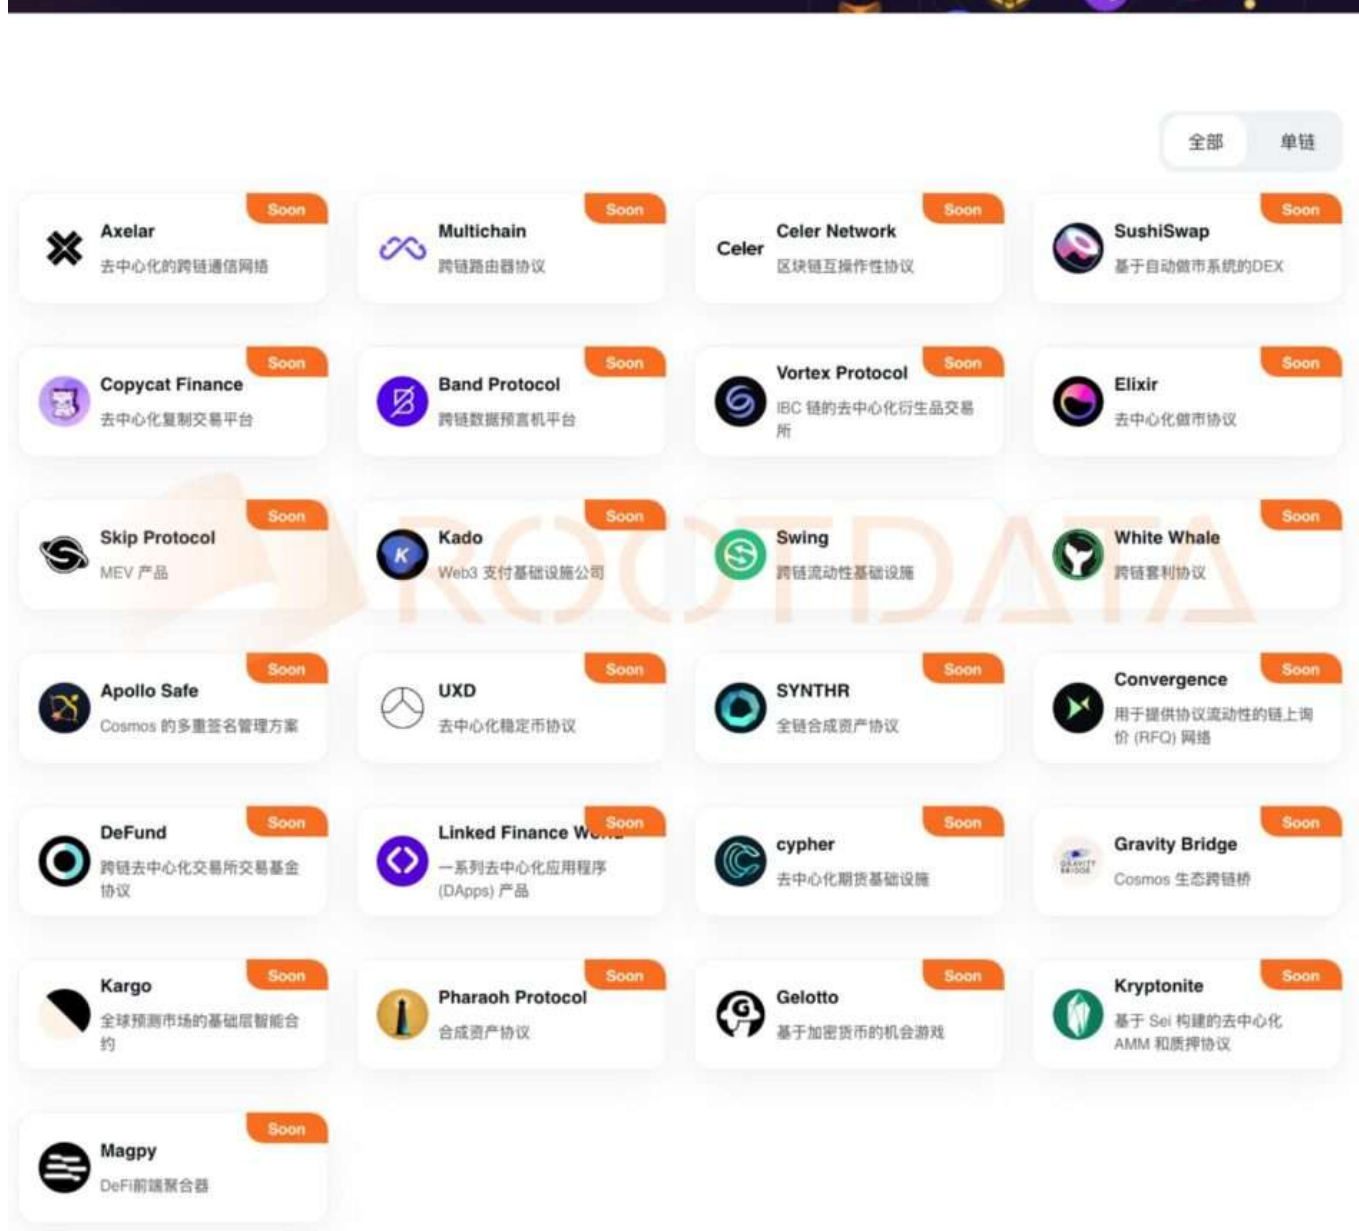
全部 单链

Soon
Axelar
去中心化的跨链通信网络

Soon
Multichain
跨链路由器协议

Soon
Celer
Celer Network
区块链互操作性协议

Soon
SushiSwap
基于自动做市系统的DEX

Soon
Copycat Finance
去中心化复制交易平台

Soon
Band Protocol
跨链数据预言机平台

Soon
Vortex Protocol
IBC 链的去中心化衍生品交易所

Soon
Elixir
去中心化做市协议

Soon
Skip Protocol
MEV 产品

Soon
Kado
Web3 支付基础设施公司

Soon
Swing
跨链流动性基础设施

Soon
White Whale
跨链套利协议

Soon
Apollo Safe
Cosmos 的多重签名管理方案

Soon
UXD
去中心化稳定币协议

Soon
SYNTHR
全链合成资产协议

Soon
Convergence
用于提供协议流动性的链上询价 (RFQ) 网络

Soon
DeFund
跨链去中心化交易所交易基金协议

Soon
Linked Finance W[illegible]
一系列去中心化应用程序 (DApps) 产品

Soon
cypher
去中心化期货基础设施

Soon
Gravity Bridge
Cosmos 生态跨链桥

Soon
Kargo
全球预测市场的基础层智能合约

Soon
Pharaoh Protocol
合成资产协议

Soon
Gelotto
基于加密货币的机会游戏

Soon
Kryptonite
基于 Sei 构建的去中心化 AMM 和质押协议

Soon
Magpy
DeFi前端聚合器

ROOTDATA